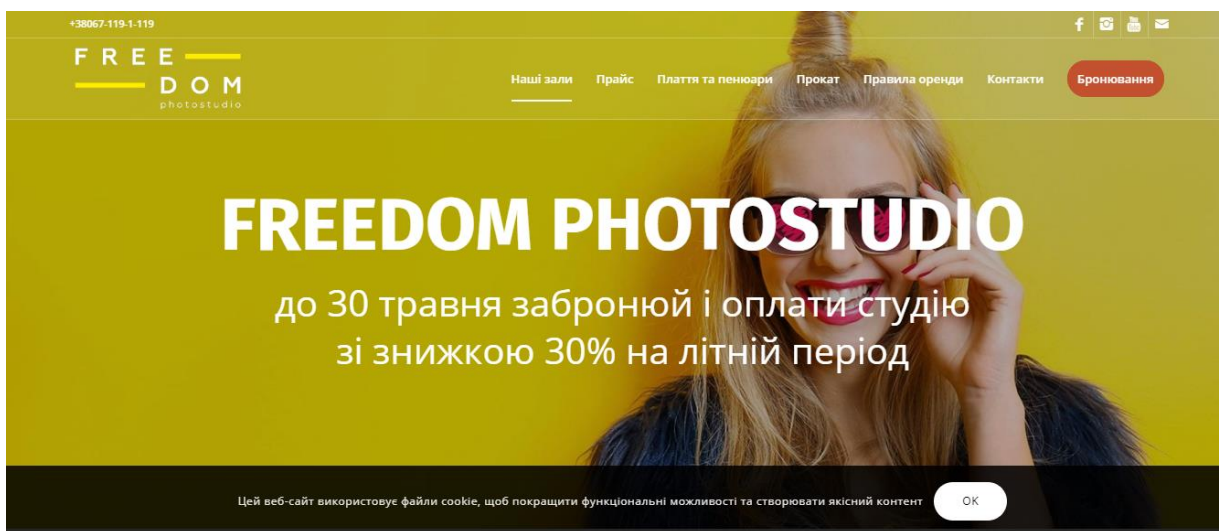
+38067-119-1-119

FREE
DOM
photostudio

Наші зали Прайс Плаття та пенюари Прокат Правила оренди Контакти Бронювання

FREEDOM PHOTOSTUDIO

до 30 травня забронюй і оплати студію зі знижкою 30% на літній період

Цей веб-сайт використовує файли cookie, щоб покращити функціональні можливості та створювати якісний контент OK